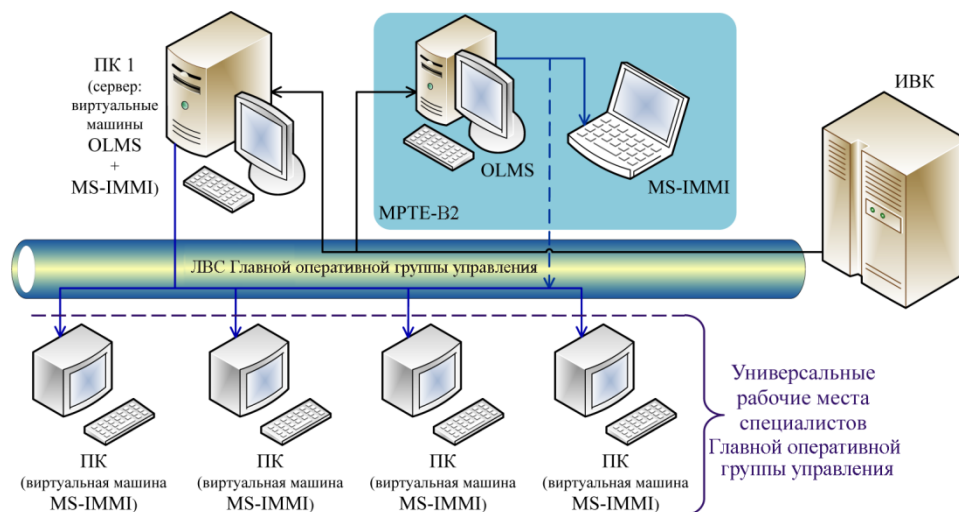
ПК 1 (сервер: виртуальные машины OLMS + MS-IMMI)

OLMS

MS-IMMI

МРТЕ-В2

ИВК

ЛВС Главной оперативной группы управления

Универсальные рабочие места специалистов Главной оперативной группы управления

ПК (виртуальная машина MS-IMMI)

ПК (виртуальная машина MS-IMMI)

ПК (виртуальная машина MS-IMMI)

ПК (виртуальная машина MS-IMMI)